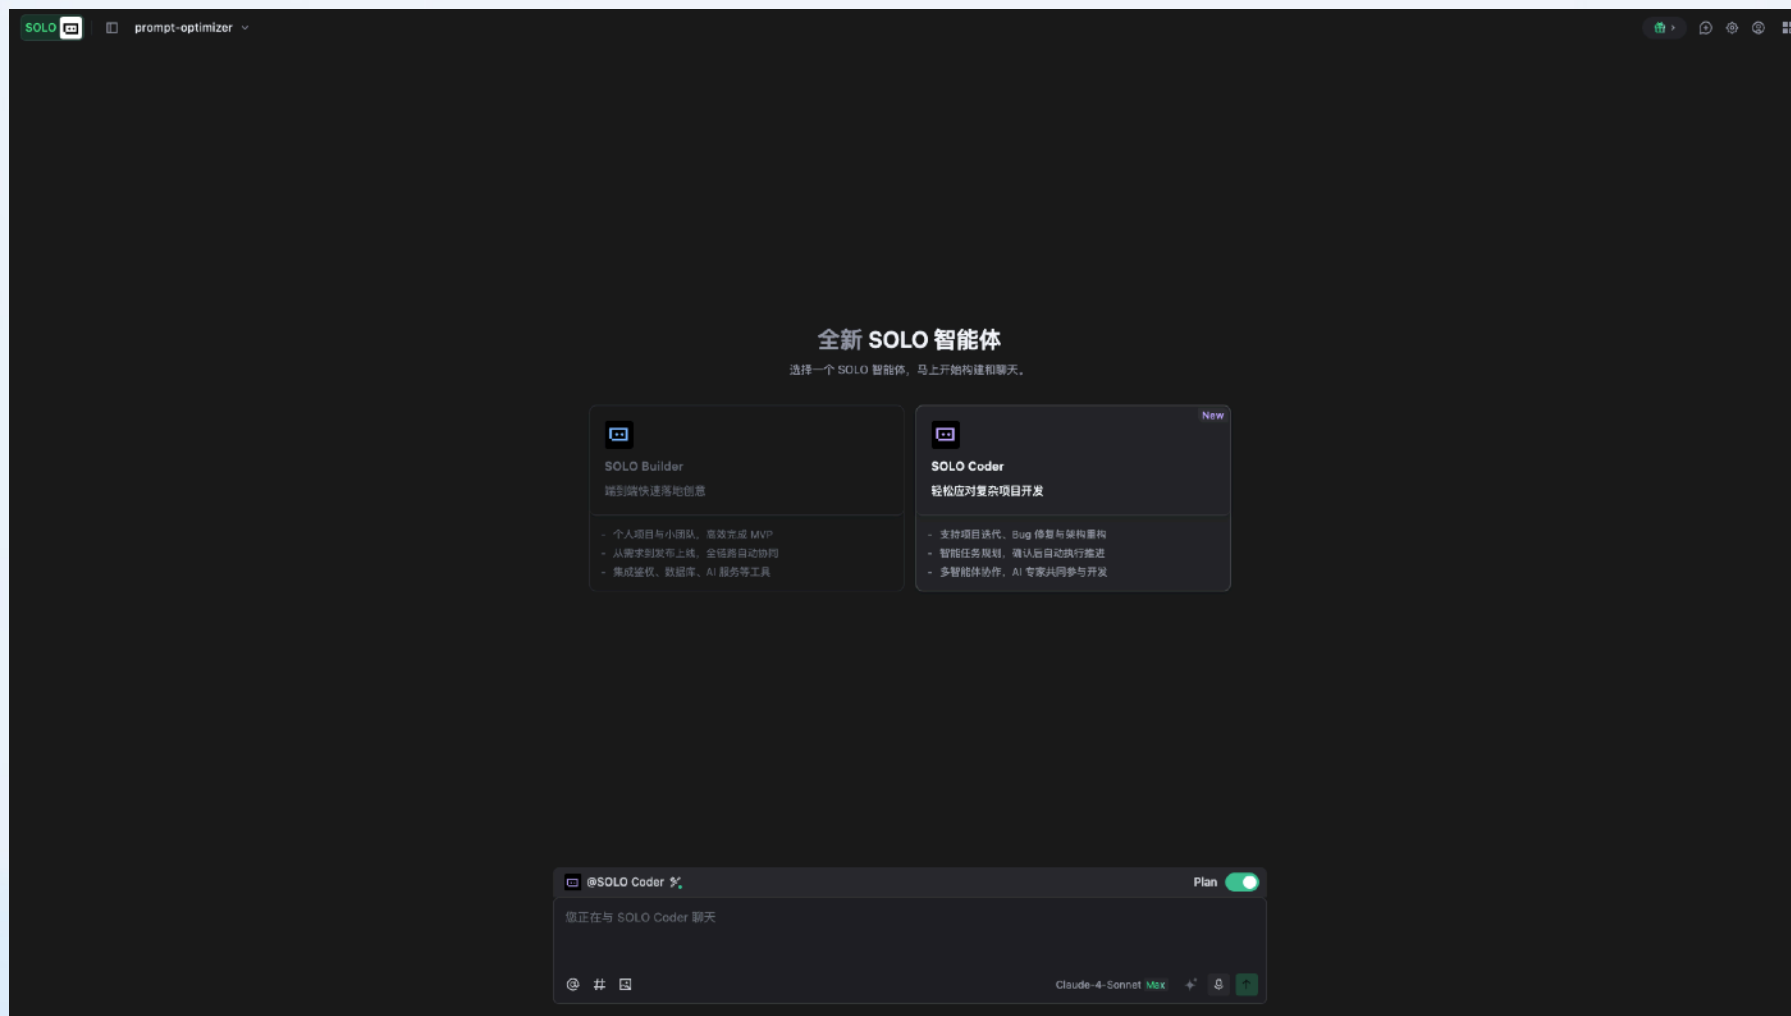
SOLO prompt-optimizer

全新 SOLO 智能体

选择一个 SOLO 智能体，马上开始构建和聊天。

SOLO Builder

端到端快速落地创意

- 个人项目与小团队，高效完成 MVP
- 从需求到发布上线，全链路自动协同
- 集成鉴权、数据库、AI 服务等工具

New

SOLO Coder

轻松应对复杂项目开发

- 支持项目迭代、Bug 修复与架构重构
- 智能任务规划，确认后自动执行推进
- 多智能体协作，AI 专家共同参与开发

@SOLO Coder

Plan

你正在与 SOLO Coder 聊天

Claude-4-Sonnet Max